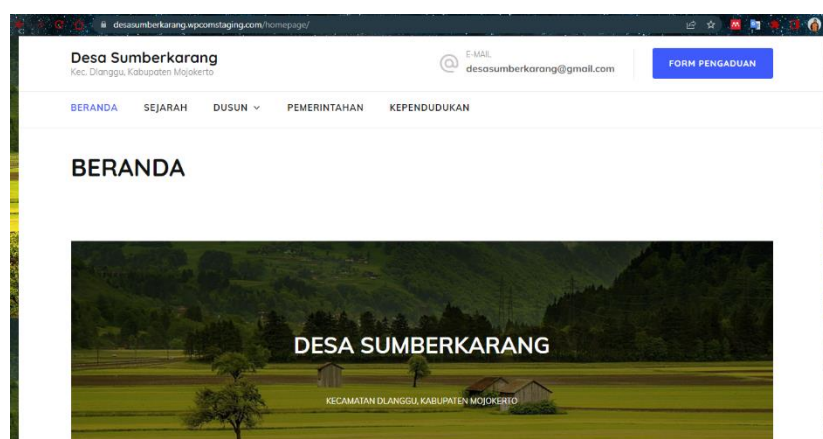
desasumberkarang.wpcomstaging.com/homepage/

Desa Sumberkarang
Kec. Dlanggu, Kabupaten Mojokerto

E-MAIL
desasumberkarang@gmail.com

FORM PENGADUAN

BERANDA SEJARAH DUSUN PEMERINTAHAN KEPENDUDUKAN

BERANDA

DESA SUMBERKARANG

KECAMATAN DLANGGU, KABUPATEN MOJOKERTO